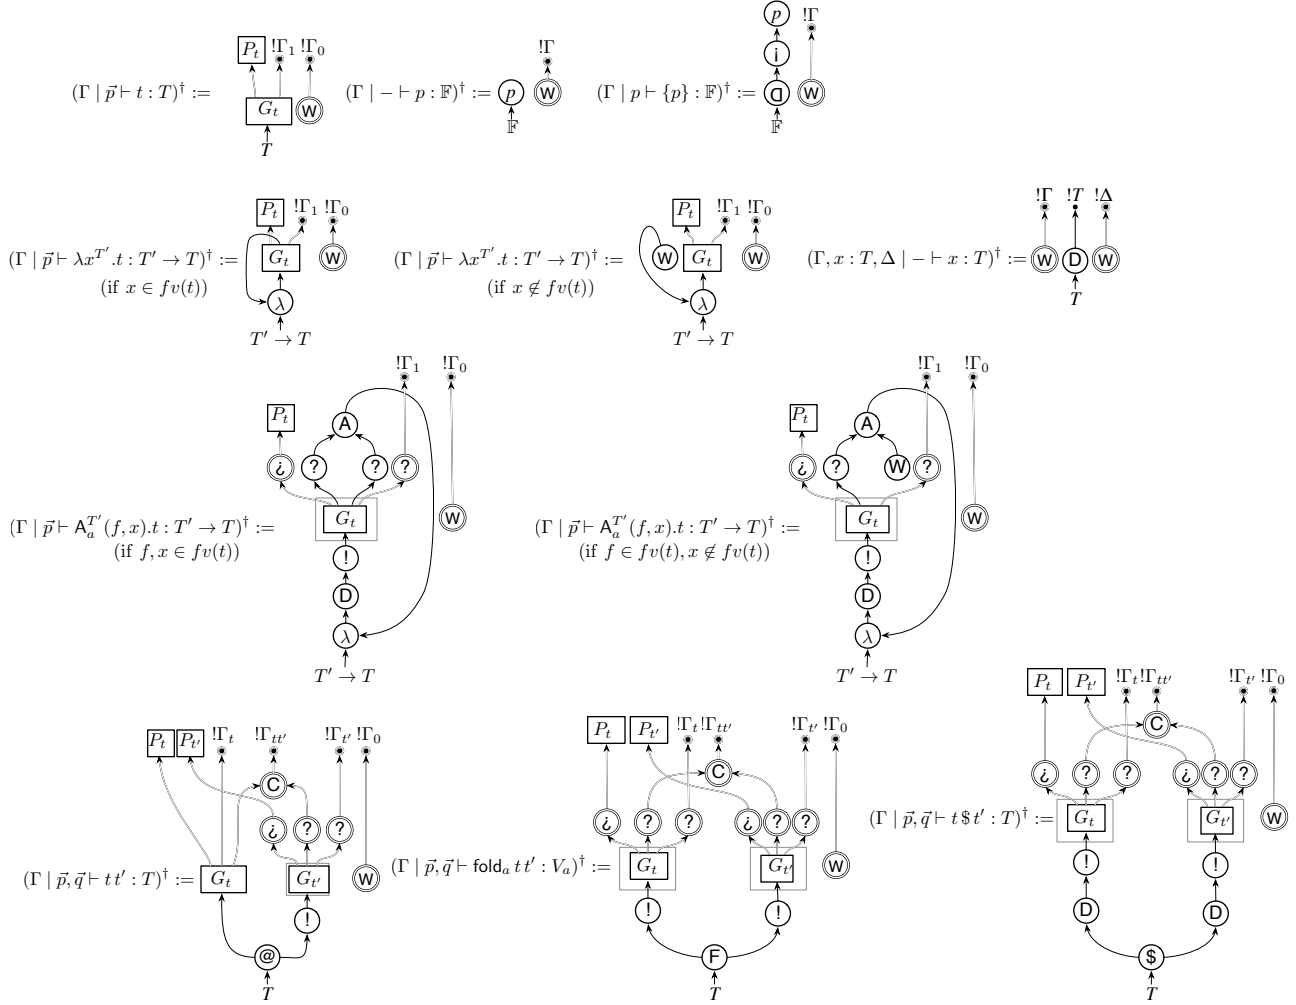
$(\Gamma \mid \vec{p} \vdash t : T)^\dagger :=$ $P_t$ $!\Gamma_1$ $!\Gamma_0$ $G_t$ W $T$

$(\Gamma \mid - \vdash p : \mathbb{F})^\dagger :=$ $p$ $\mathbb{F}$ $!\Gamma$ W

$(\Gamma \mid p \vdash \{p\} : \mathbb{F})^\dagger :=$ $p$ i D $\mathbb{F}$ $!\Gamma$ W

$(\Gamma \mid \vec{p} \vdash \lambda x^{T'}.t : T' \to T)^\dagger :=$ (if $x \in fv(t)$) $P_t$ $!\Gamma_1$ $!\Gamma_0$ $G_t$ W $\lambda$ $T' \to T$

$(\Gamma \mid \vec{p} \vdash \lambda x^{T'}.t : T' \to T)^\dagger :=$ (if $x \notin fv(t)$) $P_t$ $!\Gamma_1$ $!\Gamma_0$ W $G_t$ W $\lambda$ $T' \to T$

$(\Gamma, x : T, \Delta \mid - \vdash x : T)^\dagger :=$ $!\Gamma$ $!T$ $!\Delta$ W D W $T$

$(\Gamma \mid \vec{p} \vdash \mathsf{A}_a^{T'}(f,x).t : T' \to T)^\dagger :=$ (if $f, x \in fv(t)$) $P_t$ $!\Gamma_1$ $!\Gamma_0$ A ¿ ? ? ? $G_t$ W ! D $\lambda$ $T' \to T$

$(\Gamma \mid \vec{p} \vdash \mathsf{A}_a^{T'}(f,x).t : T' \to T)^\dagger :=$ (if $f \in fv(t), x \notin fv(t)$) $P_t$ $!\Gamma_1$ $!\Gamma_0$ A ¿ ? W ? $G_t$ W ! D $\lambda$ $T' \to T$

$(\Gamma \mid \vec{p}, \vec{q} \vdash t\,t' : T)^\dagger :=$ $P_t$ $P_{t'}$ $!\Gamma_t$ $!\Gamma_{tt'}$ $!\Gamma_{t'}$ $!\Gamma_0$ C ¿ ? ? $G_t$ $G_{t'}$ W ! @ $T$

$(\Gamma \mid \vec{p}, \vec{q} \vdash \mathsf{fold}_a\, t\, t' : V_a)^\dagger :=$ $P_t$ $P_{t'}$ $!\Gamma_t$ $!\Gamma_{tt'}$ $!\Gamma_{t'}$ $!\Gamma_0$ C ¿ ? ? ¿ ? ? $G_t$ $G_{t'}$ W ! ! F $T$

$(\Gamma \mid \vec{p}, \vec{q} \vdash t \,\$\, t' : T)^\dagger :=$ $P_t$ $P_{t'}$ $!\Gamma_t$ $!\Gamma_{tt'}$ $!\Gamma_{t'}$ $!\Gamma_0$ C ¿ ? ? ¿ ? ? $G_t$ $G_{t'}$ W ! ! D D \$ $T$